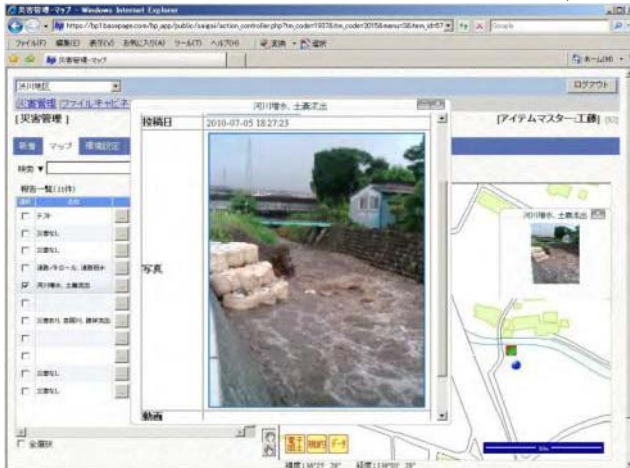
災害管理 - マップ - Windows Internet Explorer

https://bp1.basepage.com/bp_app/public/saigai/action_controller.php?m_code=1937&m_code=2015&menu=3&item_id=57

Google

ファイル(F) 編集(E) 表示(V) お気に入り(A) ツール(T) ヘルプ(H)

災害管理 - マップ

ホーム(M)

渋川地区

ログアウト

災害管理 ファイルキャビネ

[災害管理]

[アイテムマスター:工藤]

新規 マップ 環境設定

検索

報告一覧(11件)

テスト

災害なし

災害なし

道路/牛ロール 道路冠水

河川増水、土砂流出

災害あり 倒木 建物流出

災害なし

災害なし

全選択

河川増水、土砂流出

投稿日 2010-07-05 18:27:23

写真

動画

河川増水、土砂流出

電子国土 地図 データ

緯度 経度